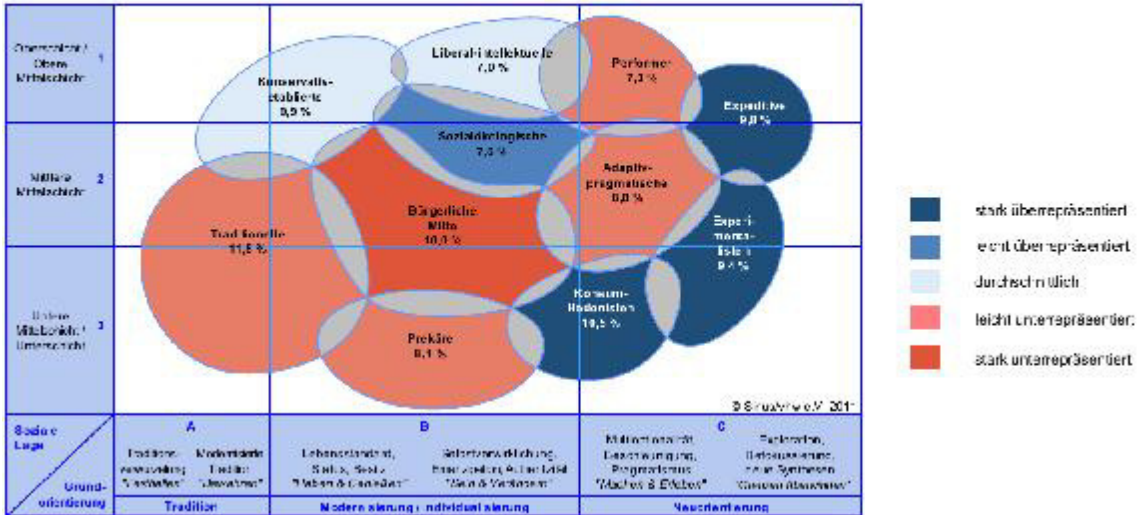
Oberschicht / Obere Mittelschicht 1

Mittlere Mittelschicht 2

Untere Mittelschicht / Unterschicht 3

Konservativ-etablierte 9,5 %

Liberal-intellektuelle 7,0 %

Performer 7,3 %

Expeditive 9,0 %

Sozialökologische 7,3 %

Adaptiv-pragmatische 8,8 %

Traditionelle 11,5 %

Bürgerliche Mitte 16,0 %

Experimentalisten 9 %

Konsum-Hedonisten 10,5 %

Prekäre 9,1 %

© SinusVerlag e.V. 2011

Soziale Lage

Grund-orientierung

A

Traditionsverwurzelung „Festhalten"

Modernisierte Tradition „Bewahren"

Tradition

B

Lebensstandard, Status, Besitz „Haben & Genießen"

Selbstverwirklichung, Emanzipation, Authentizität „Sein & Verändern"

Modernisierung / Individualisierung

C

Multioptionalität, Beschleunigung, Pragmatismus „Machen & Erleben"

Exploration, Grenzüberwindung, neue Synthesen „Grenzen überwinden"

Neuorientierung

stark überrepräsentiert

leicht überrepräsentiert

durchschnittlich

leicht unterrepräsentiert

stark unterrepräsentiert